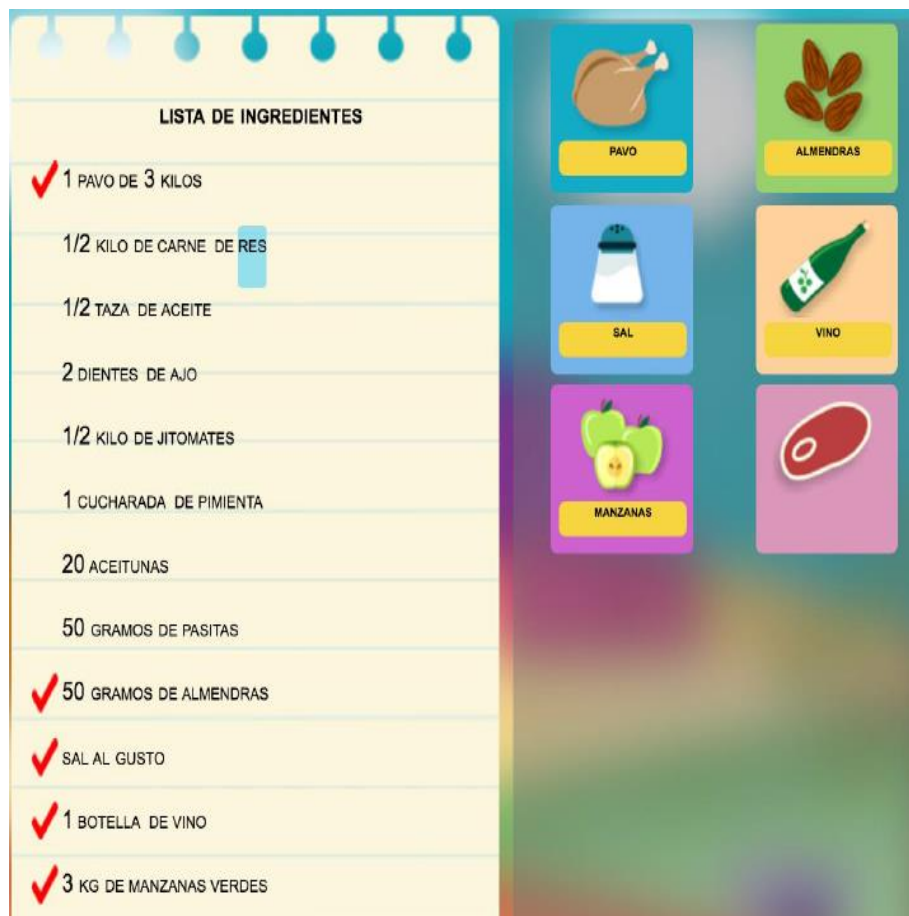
LISTA DE INGREDIENTES

1 PAVO DE 3 KILOS

1/2 KILO DE CARNE DE RES

1/2 TAZA DE ACEITE

2 DIENTES DE AJO

1/2 KILO DE JITOMATES

1 CUCHARADA DE PIMIENTA

20 ACEITUNAS

50 GRAMOS DE PASITAS

50 GRAMOS DE ALMENDRAS

SAL AL GUSTO

1 BOTELLA DE VINO

3 KG DE MANZANAS VERDES

PAVO

ALMENDRAS

SAL

VINO

MANZANAS